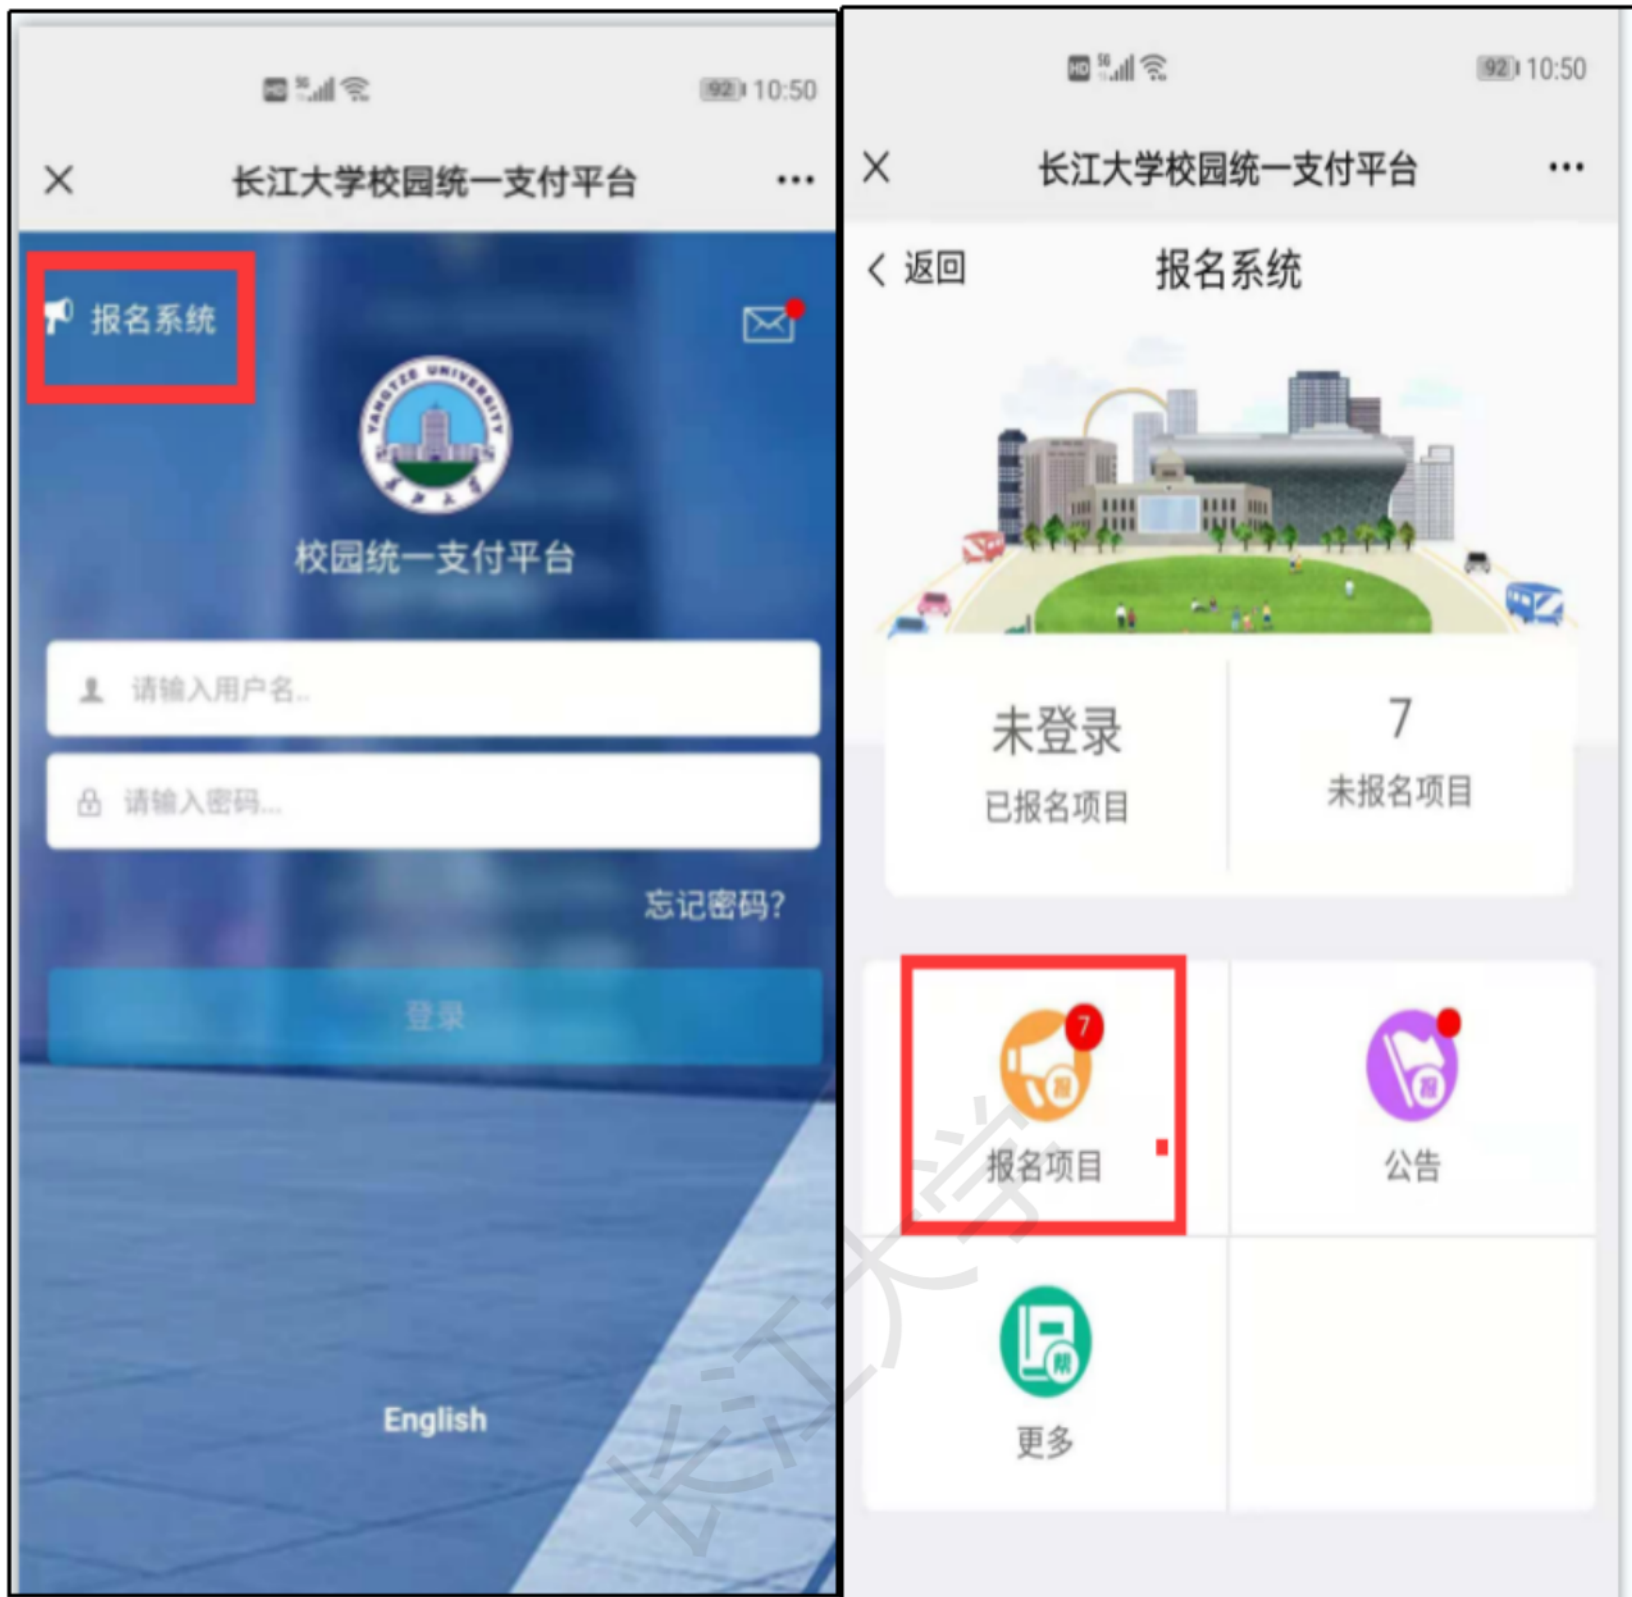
92 10:50

×

长江大学校园统一支付平台

···

报名系统

YANGTZE UNIVERSITY

校园统一支付平台

请输入用户名..

请输入密码...

忘记密码?

登录

English

92 10:50

×

长江大学校园统一支付平台

···

< 返回

报名系统

未登录

已报名项目

7

未报名项目

7

报名项目

公告

更多

长江大学